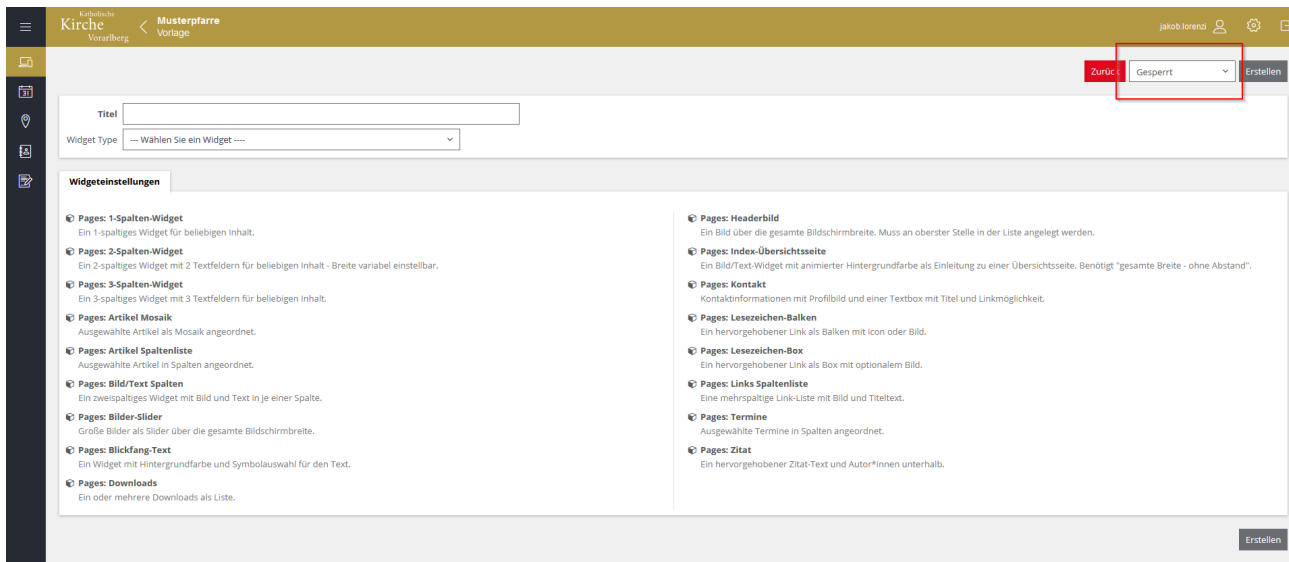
Katholische Kirche Vorarlberg

Musterpfarre
Vorlage

jakob.lorenzi

31

Zurüc

Gesperrt

Erstellen

Titel

Widget Type --- Wählen Sie ein Widget ----

Widgeteinstellungen

Pages: 1-Spalten-Widget
Ein 1-spaltiges Widget für beliebigen Inhalt.

Pages: 2-Spalten-Widget
Ein 2-spaltiges Widget mit 2 Textfeldern für beliebigen Inhalt - Breite variabel einstellbar.

Pages: 3-Spalten-Widget
Ein 3-spaltiges Widget mit 3 Textfeldern für beliebigen Inhalt.

Pages: Artikel Mosaik
Ausgewählte Artikel als Mosaik angeordnet.

Pages: Artikel Spaltenliste
Ausgewählte Artikel in Spalten angeordnet.

Pages: Bild/Text Spalten
Ein zweispaltiges Widget mit Bild und Text in je einer Spalte.

Pages: Bilder-Slider
Große Bilder als Slider über die gesamte Bildschirmbreite.

Pages: Blickfang-Text
Ein Widget mit Hintergrundfarbe und Symbolauswahl für den Text.

Pages: Downloads
Ein oder mehrere Downloads als Liste.

Pages: Headerbild
Ein Bild über die gesamte Bildschirmbreite. Muss an oberster Stelle in der Liste angelegt werden.

Pages: Index-Übersichtsseite
Ein Bild/Text-Widget mit animierter Hintergrundfarbe als Einleitung zu einer Übersichtsseite. Benötigt "gesamte Breite - ohne Abstand".

Pages: Kontakt
Kontaktinformationen mit Profilbild und einer Textbox mit Titel und Linkmöglichkeit.

Pages: Lesezeichen-Balken
Ein hervorgehobener Link als Balken mit Icon oder Bild.

Pages: Lesezeichen-Box
Ein hervorgehobener Link als Box mit optionalem Bild.

Pages: Links Spaltenliste
Eine mehrspaltige Link-Liste mit Bild und Titeltext.

Pages: Termine
Ausgewählte Termine in Spalten angeordnet.

Pages: Zitat
Ein hervorgehobener Zitat-Text und Autor*innen unterhalb.

Erstellen